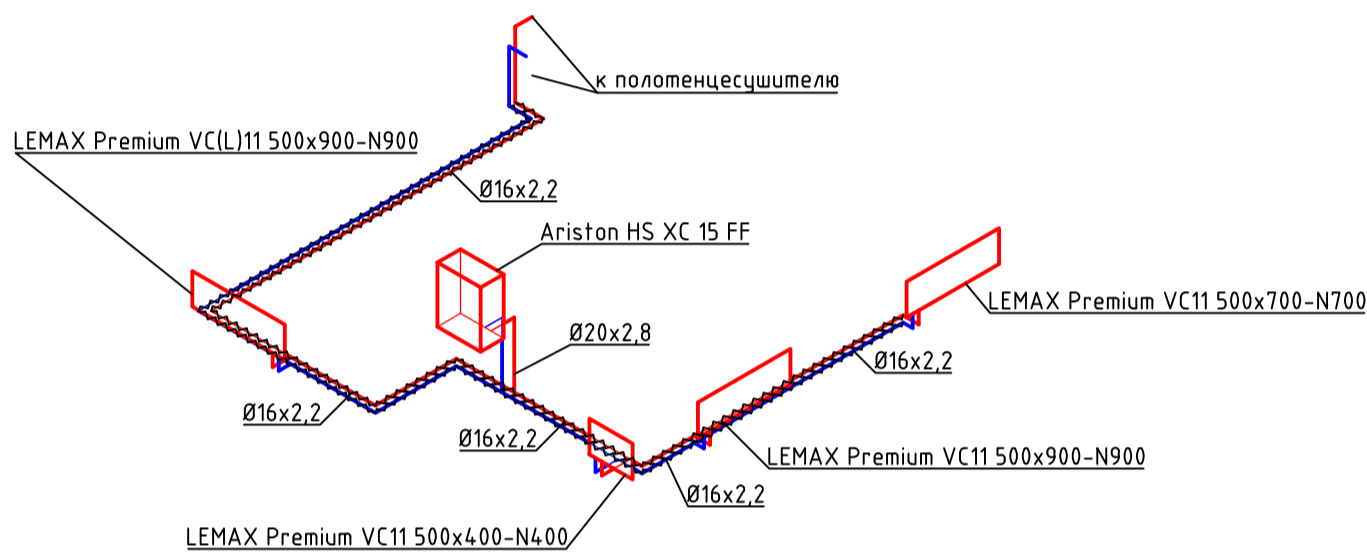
к полотенцесушителю

LEMAX Premium VC(L)11 500x900-N900

Ø16x2,2

Ariston HS XC 15 FF

LEMAX Premium VC11 500x700-N700

Ø20x2,8

Ø16x2,2

Ø16x2,2

Ø16x2,2

LEMAX Premium VC11 500x900-N900

Ø16x2,2

LEMAX Premium VC11 500x400-N400